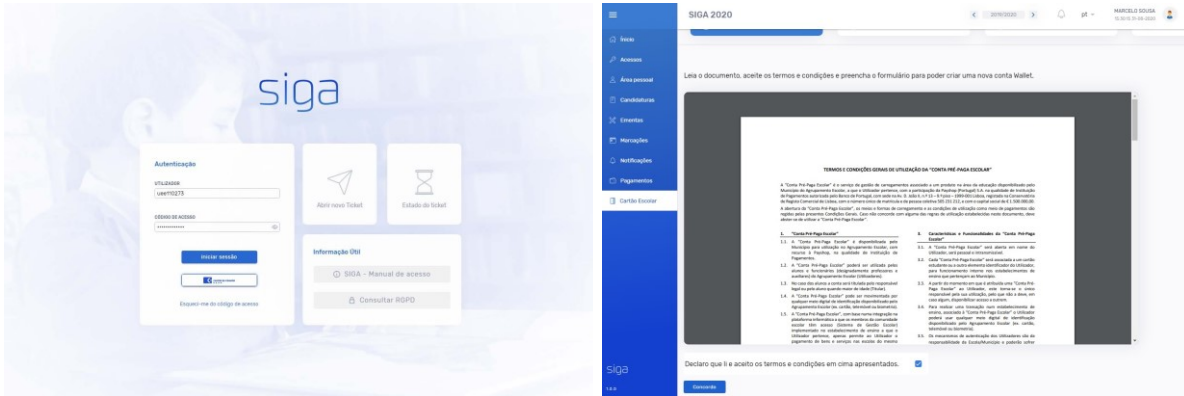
siga

Autenticação

UTILIZADOR

user110273

CÓDIGO DE ACESSO

••••••••••••

Iniciar sessão

Esqueci-me do código de acesso

Abrir novo Ticket

Estado do ticket

Informação Útil

SIGA - Manual de acesso

Consultar RGPD

SIGA 2020

pt

MARCELO SOUSA

Início

Acessos

Área pessoal

Candidaturas

Ementas

Marcações

Notificações

Pagamentos

Cartão Escolar

siga

Leia o documento, aceite os termos e condições e preencha o formulário para poder criar uma nova conta Wallet.

TERMOS E CONDIÇÕES GERAIS DE UTILIZAÇÃO DA "CONTA PRÉ-PAGA ESCOLAR"

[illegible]

1. "Conta Pré-Paga Escolar"

2. Características e Funcionalidades da "Conta Pré-Paga Escolar"

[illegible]

Declaro que li e aceito os termos e condições em cima apresentados.

Concordo